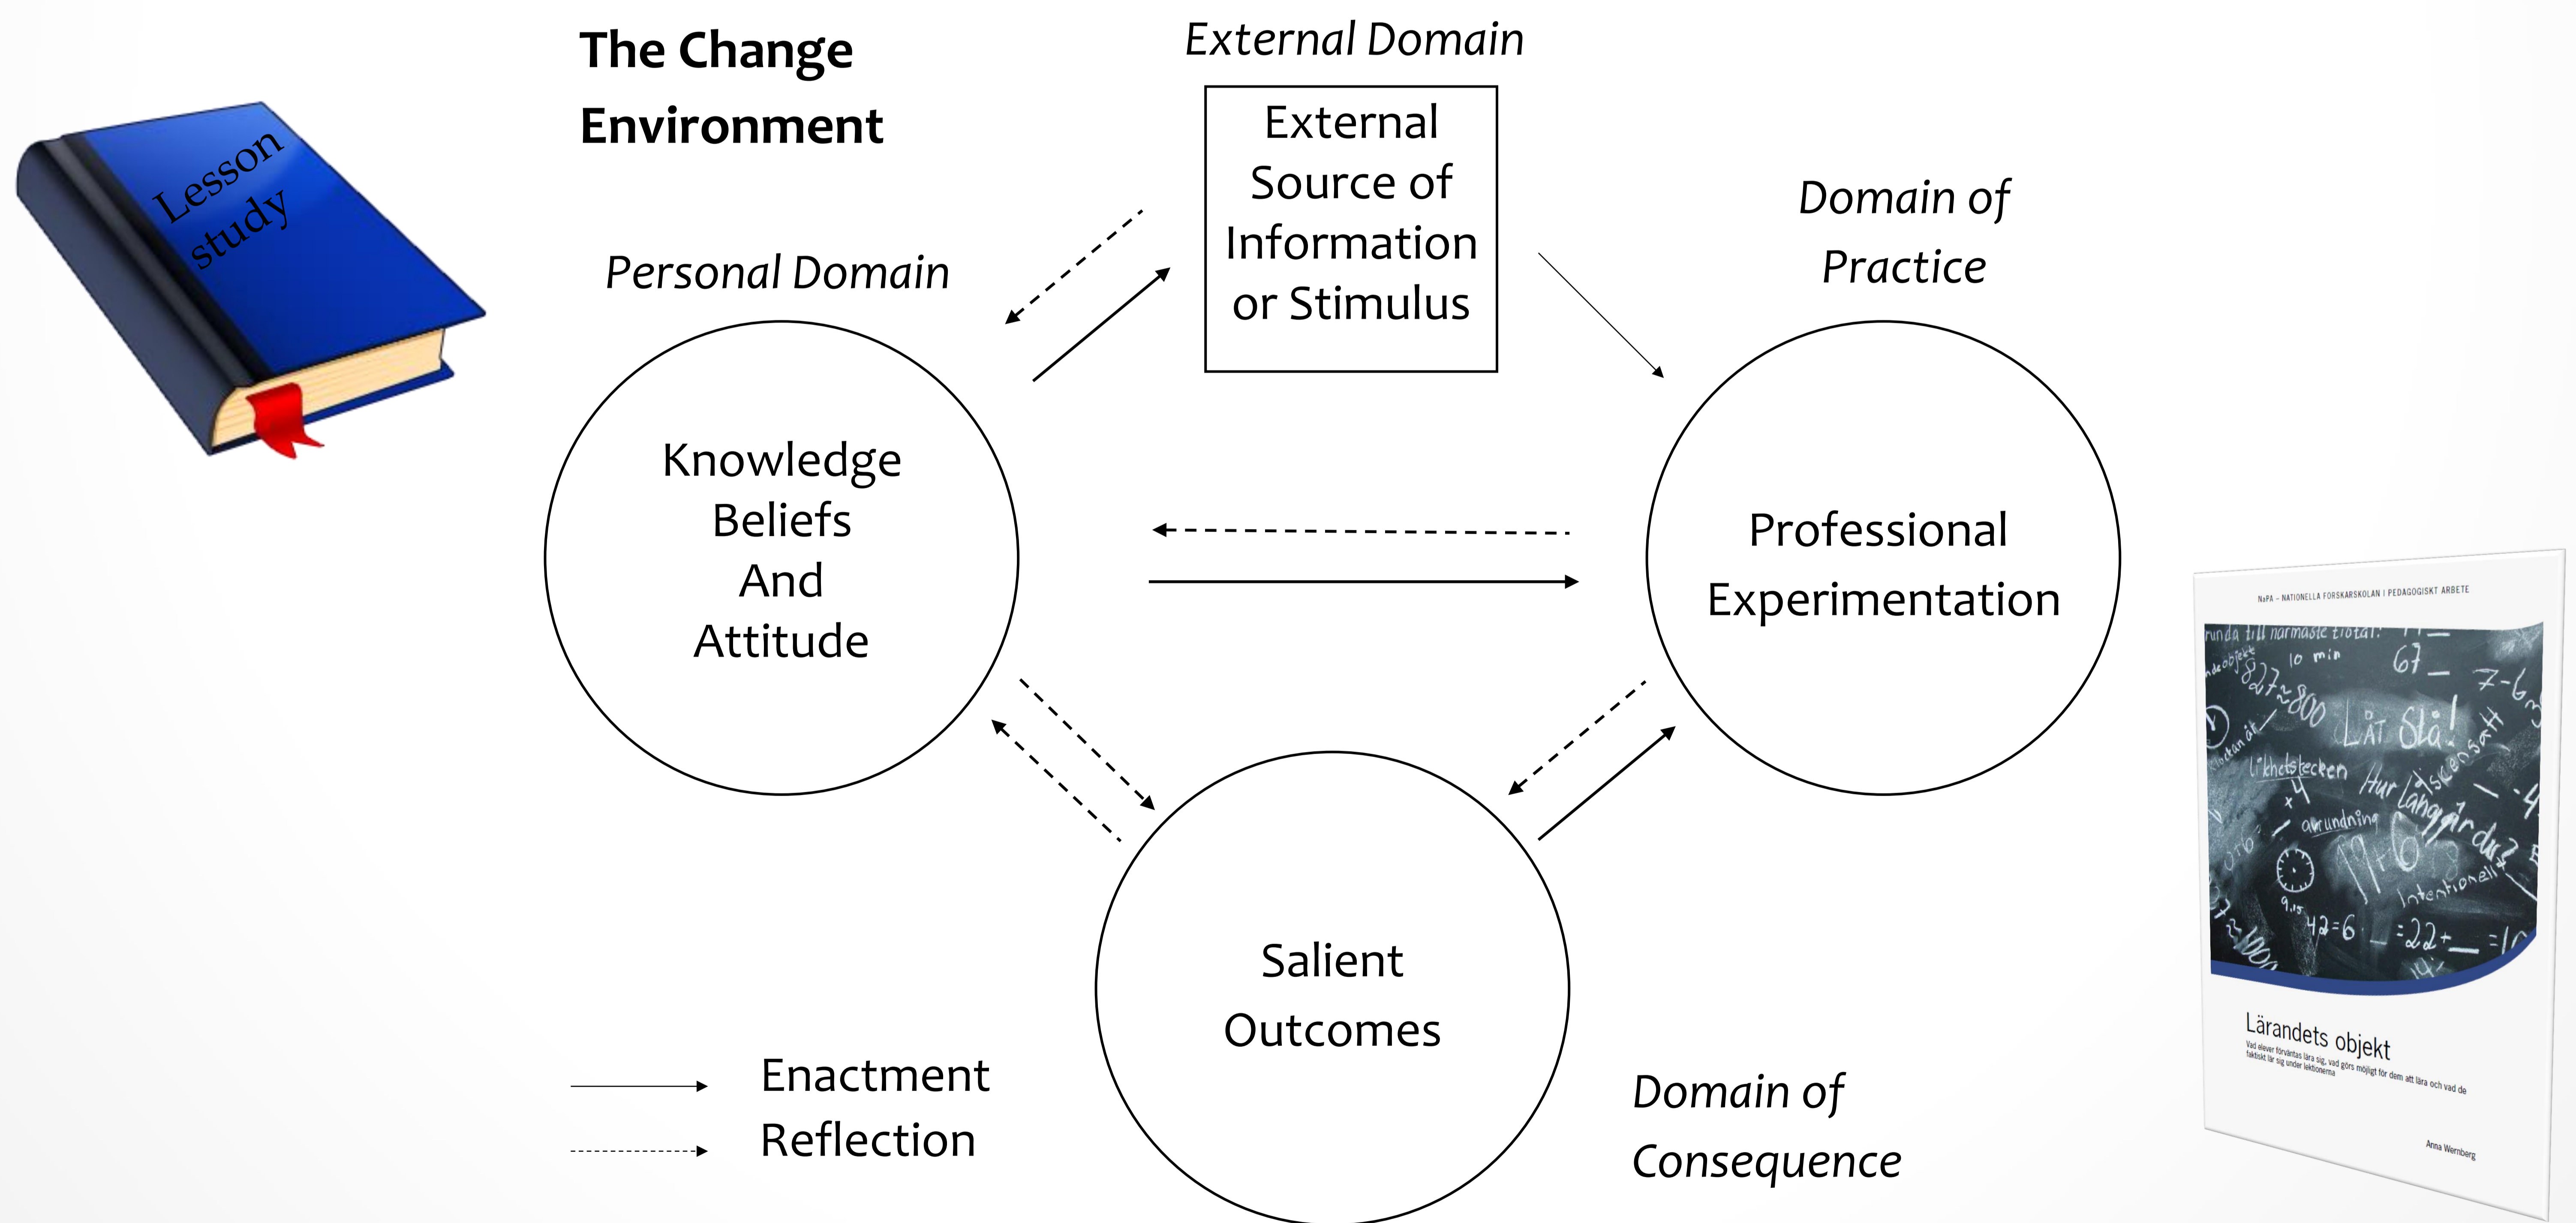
Lesson study

The Change Environment

External Domain

External Source of Information or Stimulus

Personal Domain

Domain of Practice

Knowledge Beliefs And Attitude

Professional Experimentation

Salient Outcomes

Domain of Consequence

Enactment
Reflection

NaPA – NATIONELLA FORSKARSKOLAN I PEDAGOGISKT ARBETE

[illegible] till närmaste tiotal! 10 min 67 827≈800 LÅT STÅ! Likhetstecken Hur lång tid är du? avrundning Intentionell 42=6 :22+ =1

Lärandets objekt

Vad elever förväntas lära sig, vad görs möjligt för dem att lära och vad de faktiskt lär sig under lektionerna

Anna Wernberg